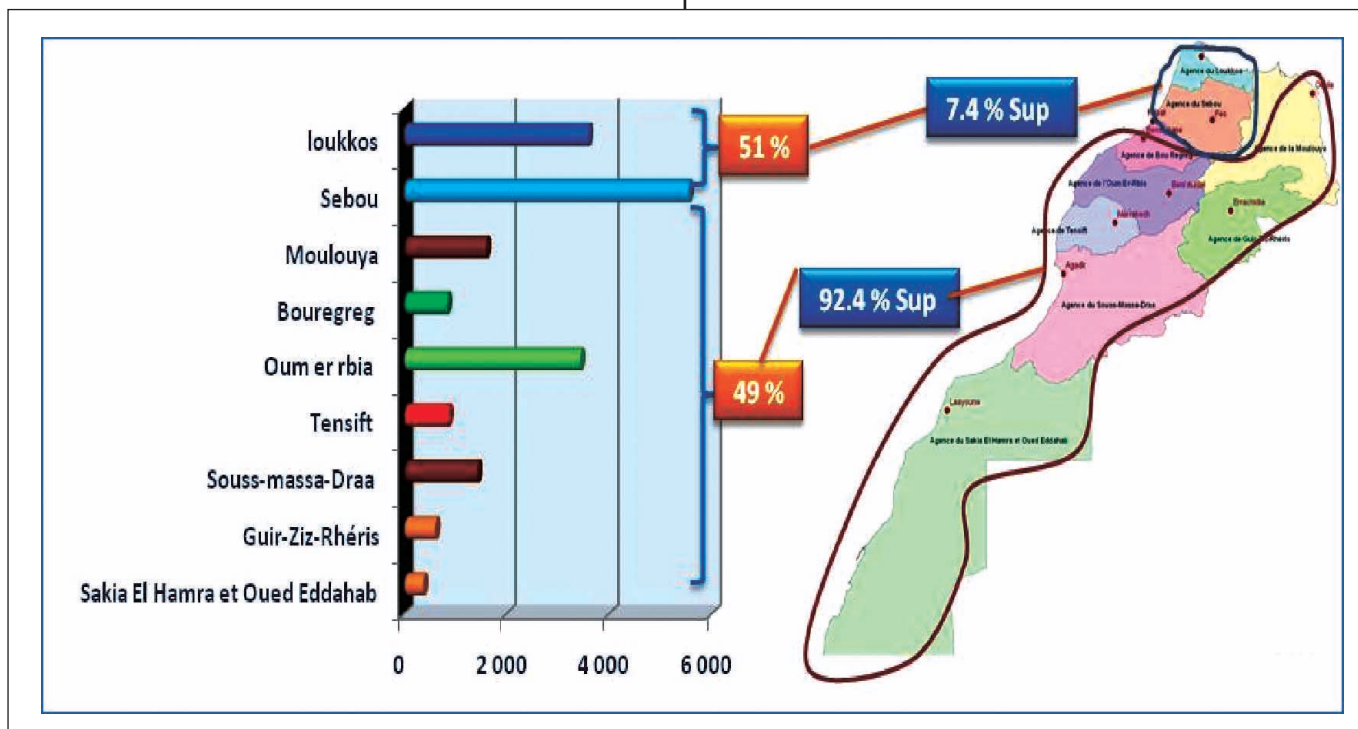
loukkos
Sebou
Moulouya
Bouregreg
Oum er rbia
Tensift
Souss-massa-Draa
Guir-Ziz-Rhéris
Sakia El Hamra et Oued Eddahab

0
2 000
4 000
6 000

51 %
49 %
7.4 % Sup
92.4 % Sup

Agence du Loukkos
Agence du Sebou
Fès
Rabat
Agence du Bou Regreg
Agence de la Moulouya
Oujda
Agence de l'Oum Er-Rbia
Beni Mellal
Errachidia
Marrakech
Agence de Tensift
Agence du Guir-Ziz-Rhéris
Agadir
Agence du Souss-Massa-Draa
Laayoune
Agence du Sakia El Hamra et Oued Eddahab